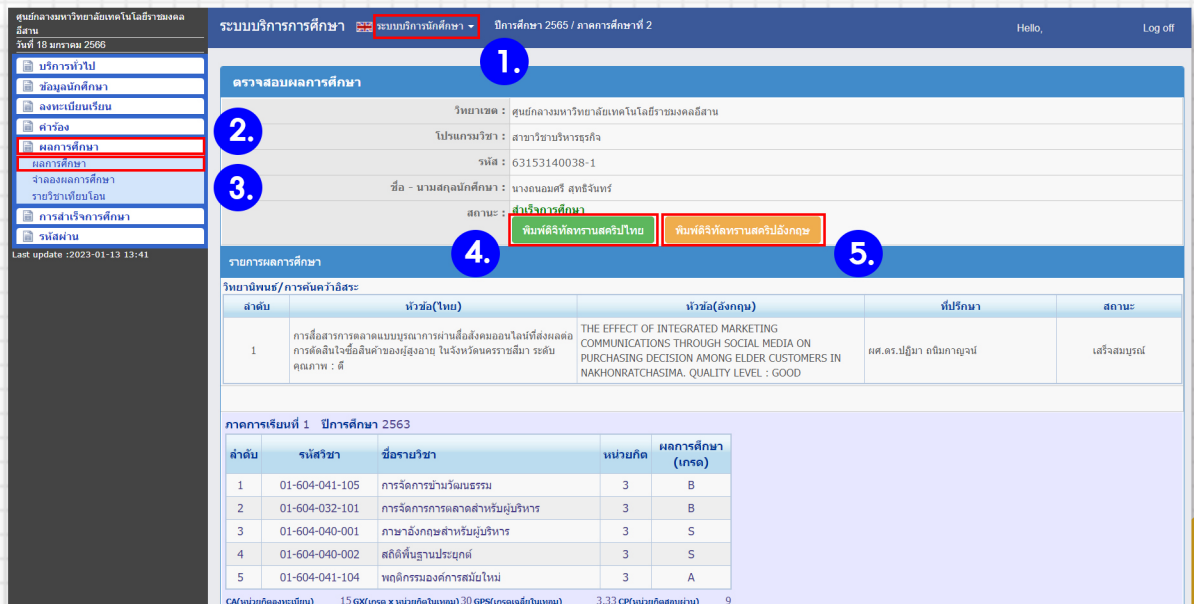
ศูนย์กลางมหาวิทยาลัยเทคโนโลยีราชมงคลอีสาน
วันที่ 18 มกราคม 2566

บริการทั่วไป
ข้อมูลนักศึกษา
ลงทะเบียนเรียน
คำร้อง
ผลการศึกษา
ผลการศึกษา
จำลองผลการศึกษา
รายวิชาเทียบโอน
การสำเร็จการศึกษา
รหัสผ่าน
Last update :2023-01-13 13:41

ระบบบริการการศึกษา ระบบบริการนักศึกษา ปีการศึกษา 2565 / ภาคการศึกษาที่ 2 Hello, Log off

1.
2.
3.
4.
5.

ตรวจสอบผลการศึกษา

วิทยาเขต : ศูนย์กลางมหาวิทยาลัยเทคโนโลยีราชมงคลอีสาน
โปรแกรมวิชา : สาขาวิชาบริหารธุรกิจ
รหัส : 63153140038-1
ชื่อ - นามสกุลนักศึกษา : นางถนอมศรี สุทธิจันทร์
สถานะ : สำเร็จการศึกษา

พิมพ์ดิจิทัลทรานสคริปไทย
พิมพ์ดิจิทัลทรานสคริปอังกฤษ

รายการผลการศึกษา

วิทยานิพนธ์/การค้นคว้าอิสระ

| ลำดับ | หัวข้อ(ไทย) | หัวข้อ(อังกฤษ) | ที่ปรึกษา | สถานะ |
|---|---|---|---|---|
| 1 | การสื่อสารการตลาดแบบบูรณาการผ่านสื่อสังคมออนไลน์ที่ส่งผลต่อการตัดสินใจซื้อสินค้าของผู้สูงอายุ ในจังหวัดนครราชสีมา ระดับคุณภาพ : ดี | THE EFFECT OF INTEGRATED MARKETING COMMUNICATIONS THROUGH SOCIAL MEDIA ON PURCHASING DECISION AMONG ELDER CUSTOMERS IN NAKHONRATCHASIMA. QUALITY LEVEL : GOOD | ผศ.ดร.ปฏิมา ถนิมกาญจน์ | เสร็จสมบูรณ์ |

ภาคการเรียนที่ 1 ปีการศึกษา 2563

| ลำดับ | รหัสวิชา | ชื่อรายวิชา | หน่วยกิต | ผลการศึกษา (เกรด) |
|---|---|---|---|---|
| 1 | 01-604-041-105 | การจัดการข้ามวัฒนธรรม | 3 | B |
| 2 | 01-604-032-101 | การจัดการการตลาดสำหรับผู้บริหาร | 3 | B |
| 3 | 01-604-040-001 | ภาษาอังกฤษสำหรับผู้บริหาร | 3 | S |
| 4 | 01-604-040-002 | สถิติพื้นฐานประยุกต์ | 3 | S |
| 5 | 01-604-041-104 | พฤติกรรมองค์การสมัยใหม่ | 3 | A |

CA(หน่วยกิตลงทะเบียน) 15 GX(เกรด x หน่วยกิตในเทอม) 30 GPS(เกรดเฉลี่ยในเทอม) 3.33 CP(หน่วยกิตสะสมผ่าน) 9